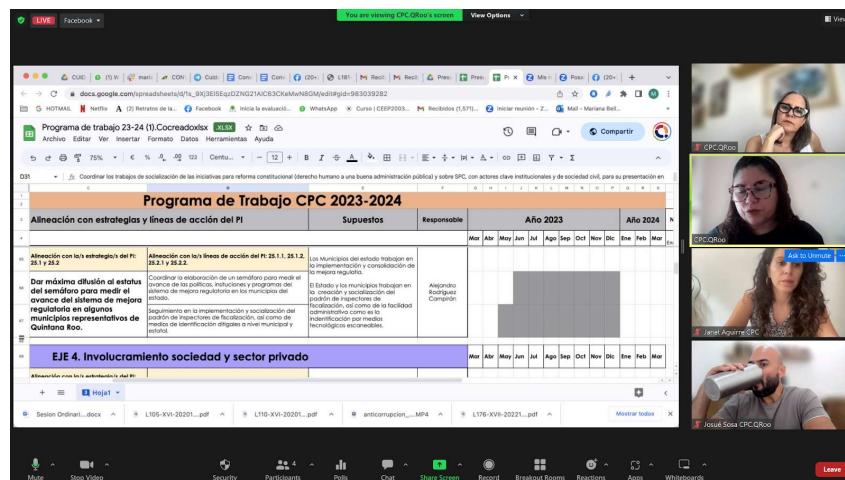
LIVE Facebook

You are viewing CPC.QRoo's screen View Options

docs.google.com/spreadsheets/d/1s_9Xj3El5EqzDZNG21AiC63CKeMwN8GM/edit#gid=983039282

HOTMAIL Netflix Retratos de la... Facebook Inicia la evaluació... WhatsApp Curso | CEEP2003... Recibidos (1,571)... Iniciar reunión - Z... Mail - Mariana Bell...

Programa de trabajo 23-24 (1).Cocreadoxlsx XLSX

Archivo Editar Ver Insertar Formato Datos Herramientas Ayuda

Compartir

75% € % .0 .00 123 Centu... 12

D31 Coordinar los trabajos de socialización de las iniciativas para reforma constitucional (derecho humano a una buena administración pública) y sobre SPC, con actores clave institucionales y de sociedad civil, para su presentación en

Programa de Trabajo CPC 2023-2024

| Alineación con estrategias y líneas de acción del PI | | Supuestos | Responsable | Año 2023 | Año 2024 |
|---|---|---|---|---|---|
| | | | | Mar Abr May Jun Jul Ago Sep Oct Nov Dic | Ene Feb Mar |
| Alineación con la/s estrategia/s del PI: 25.1 y 25.2 | Alineación con la/s línea/s de acción del PI: 25.1.1, 25.1.2, 25.2.1 y 25.2.2. | Los Municipios del estado trabajan en la implementación y consolidación de la mejora regulatia. | | | |
| Dar máxima difusión al estatus del semáforo para medir el avance del sistema de mejora regulatoria en algunos municipios representativos de Quintana Roo. | Coordinar la elaboración de un semáforo para medir el avance de las políticas, instituciones y programas del sistema de mejora regulatoria en los municipios del estado. | El Estado y los municipios trabajan en la creación y socialización del padrón de inspectores de fiscalización, así como de la facilidad administrativo como es la indentificación por medios tecnológicos escaneables. | Alejandro Rodríguez Campirán | | |
| | Seguimiento en la implementación y socialización del padrón de inspectores de fiscalización, así como medios de identificación dirigales a nivel municipal y estatal. | | | | |

EJE 4. Involucramiento sociedad y sector privado

Mar Abr May Jun Jul Ago Sep Oct Nov Dic Ene Feb Mar

Alineación con la/s estrategia/s del PI

Hoja1

Sesion Ordinari....docx L105-XVI-20201....pdf L110-XVI-20201....pdf anticorrupcion_....MP4 L176-XVII-20221....pdf Mostrar todos

CPC.QRoo
CPC.QRoo
Ask to Unmute
Janet Aguirre CPC
Josué Sosa CPC.QRoo

Mute Stop Video Security Participants 4 Polls Chat Share Screen Record Breakout Rooms Reactions Apps Whiteboards Leave